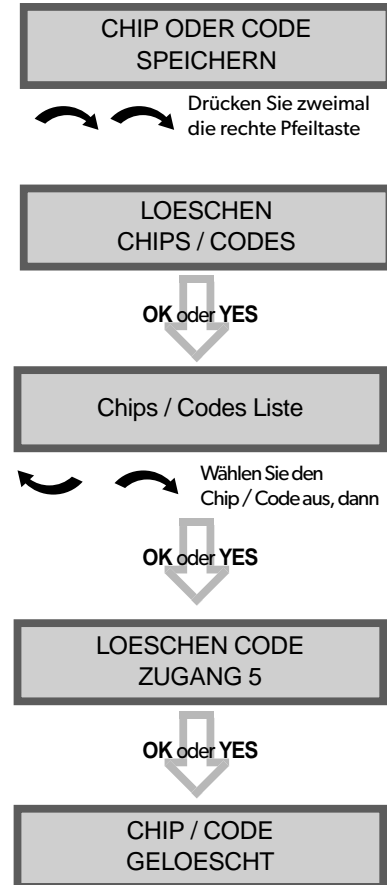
CHIP ODER CODE
SPEICHERN

Drücken Sie zweimal die rechte Pfeiltaste

LOESCHEN
CHIPS / CODES

OK oder YES

Chips / Codes Liste

Wählen Sie den Chip / Code aus, dann

OK oder YES

LOESCHEN CODE
ZUGANG 5

OK oder YES

CHIP / CODE
GELOESCHT